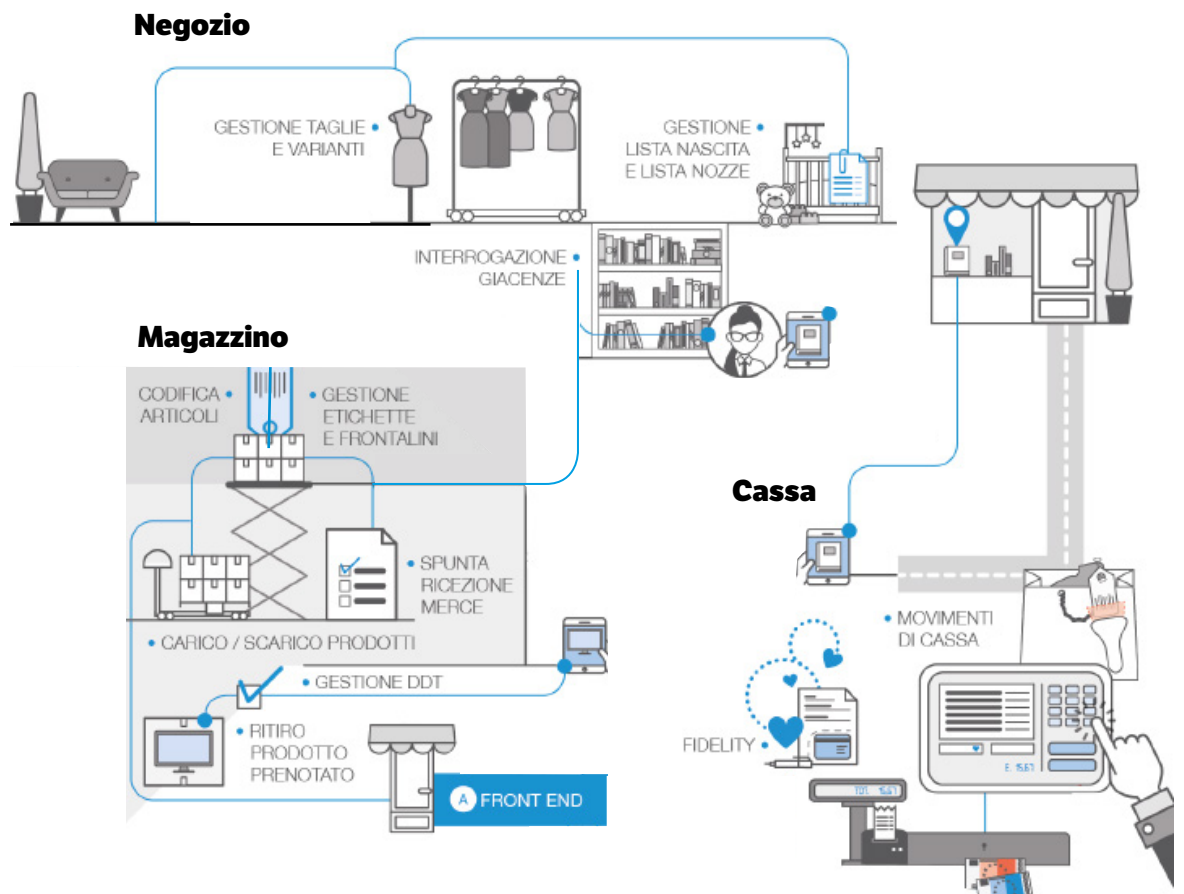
Negozio

GESTIONE TAGLIE E VARIANTI

GESTIONE LISTA NASCITA E LISTA NOZZE

INTERROGAZIONE GIACENZE

Magazzino

CODIFICA ARTICOLI

GESTIONE ETICHETTE E FRONTALINI

SPUNTA RICEZIONE MERCE

CARICO / SCARICO PRODOTTI

GESTIONE DDT

RITIRO PRODOTTO PRENOTATO

A FRONT END

Cassa

MOVIMENTI DI CASSA

FIDELITY

€ 15,61

TOT 15,61